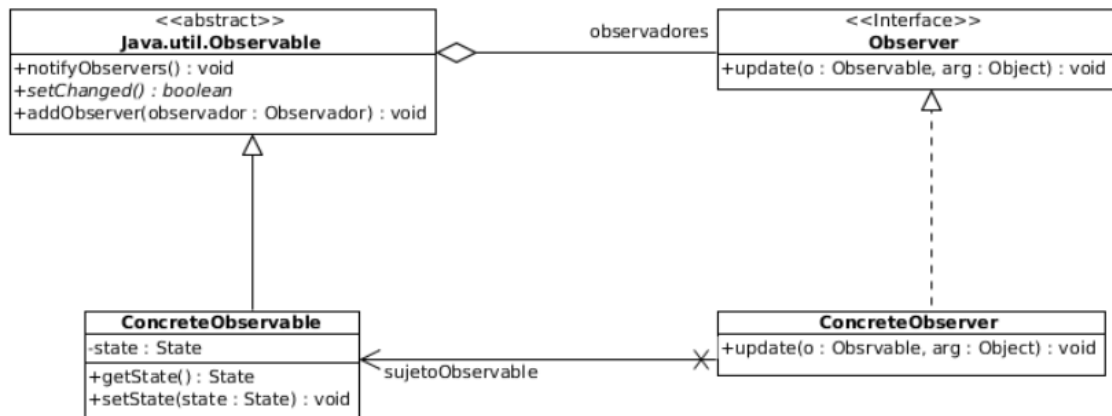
<<abstract>>
Java.util.Observable

+notifyObservers() : void
+setChanged() : boolean
+addObserver(observador : Observador) : void

observadores

<<Interface>>
Observer

+update(o : Observable, arg : Object) : void

ConcreteObservable

-state : State

+getState() : State
+setState(state : State) : void

sujetoObservable

ConcreteObserver

+update(o : Obsrvable, arg : Object) : void